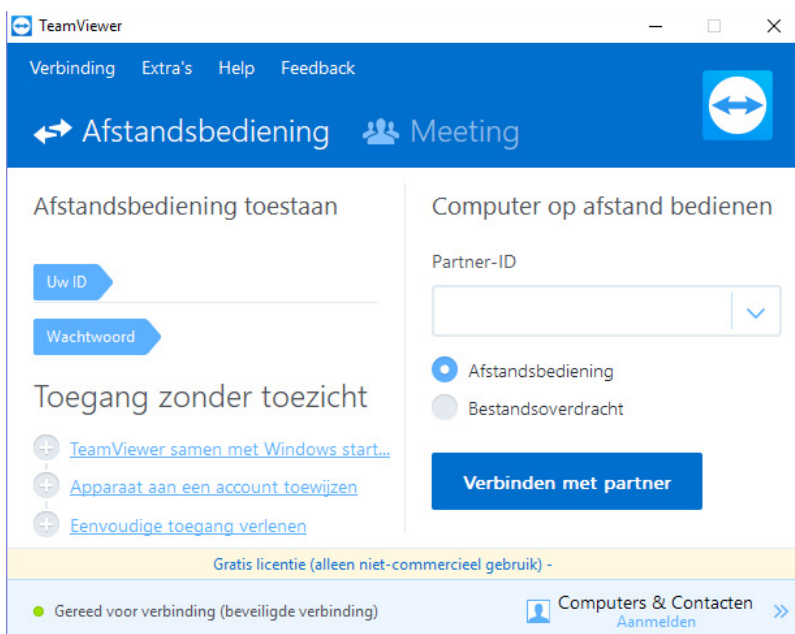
TeamViewer

Verbinding Extra's Help Feedback

Afstandsbediening Meeting

Afstandsbediening toestaan

Uw ID

Wachtwoord

Toegang zonder toezicht

TeamViewer samen met Windows start...

Apparaat aan een account toewijzen

Eenvoudige toegang verlenen

Computer op afstand bedienen

Partner-ID

Afstandsbediening

Bestandsoverdracht

Verbinden met partner

Gratis licentie (alleen niet-commercieel gebruik) -

Gereed voor verbinding (beveiligde verbinding)

Computers & Contacten
Aanmelden